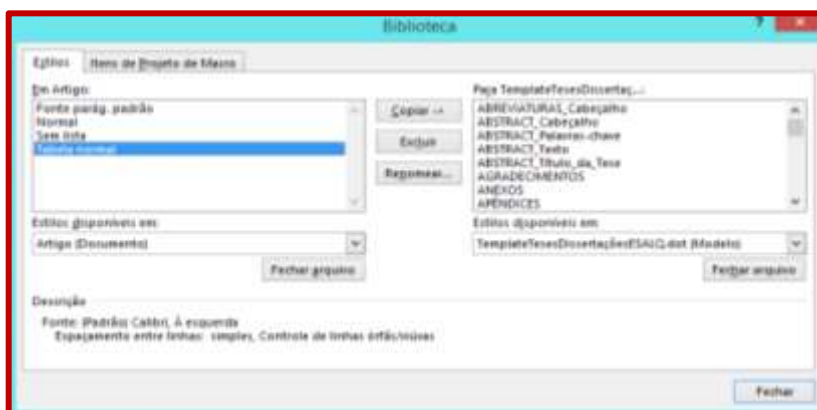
Biblioteca

?

Estilos | Itens de Projeto de Macro

Em Artigo:

Fonte parág. padrão
Normal
Sem lista
Tabela normal

Copiar ->

Excluir

Renomear...

Para TemplateTesesDissertaç...:

ABREVIATURAS_Cabeçalho
ABSTRACT_Cabeçalho
ABSTRACT_Palavras-chave
ABSTRACT_Texto
ABSTRACT_Título_da_Tese
AGRADECIMENTOS
ANEXOS
APÊNDICES

Estilos disponíveis em:

Artigo (Documento)

Fechar arquivo

Estilos disponíveis em:

TemplateTesesDissertaçõesESALQ.dot (Modelo)

Fechar arquivo

Descrição

Fonte: (Padrão) Calibri, À esquerda
Espaçamento entre linhas: simples, Controle de linhas órfãs/viúvas

Fechar